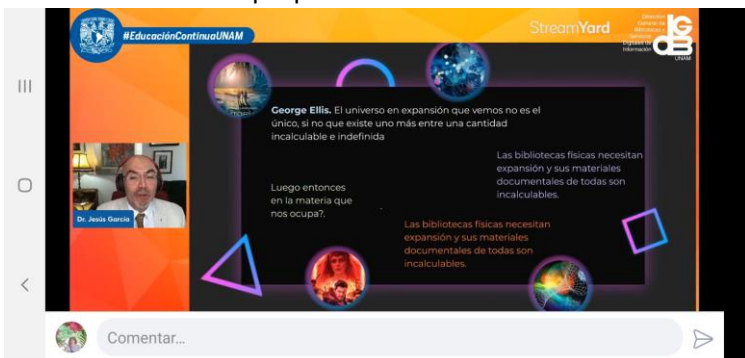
#EducaciónContinuaUNAM

StreamYard

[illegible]

UNAM

George Ellis. El universo en expansión que vemos no es el único, si no que existe uno más entre una cantidad incalculable e indefinida

Las bibliotecas físicas necesitan expansión y sus materiales documentales de todas son incalculables.

Luego entonces en la materia que nos ocupa?.

Las bibliotecas físicas necesitan expansión y sus materiales documentales de todas son incalculables.

Dr. Jesús García

Comentar...